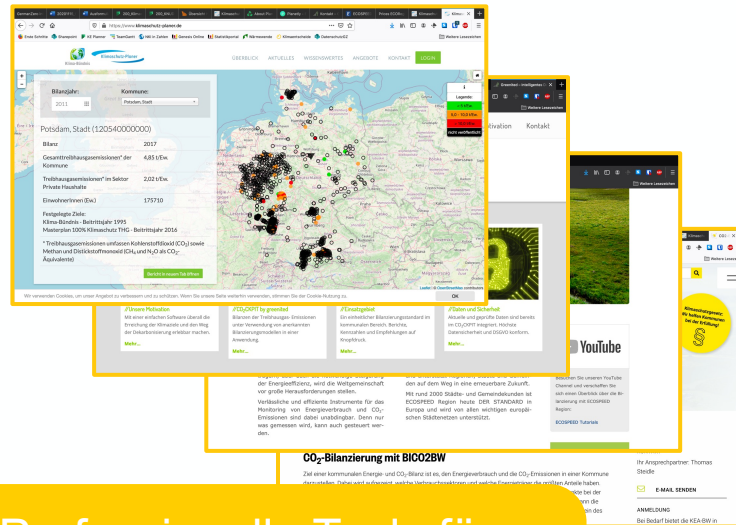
https://www.klimaschutz-planer.de

Erste Schritte | Shareparin | KE Planer | TeamGantt | ME in Zahlen | Genesis Online | Statistikportal | Wärmewende | Klimaschutzdatei | Datenschutz | Weitere Lesezeichen

Klima-Bündnis | Klimaschutz-Planer

ÜBERBLICK | AKTUELLES | WISSENSWERTES | ANGEBOTE | KONTAKT | LOGIN

Bilanzjahr: 2011
Kommune: Potsdam, Stadt

Potsdam, Stadt (120540000000)

| Bilanz | 2017 |
|---|---|
| Gesamttreibhausgasemissionen* der Kommune | 4,83 t/Ew. |
| Treibhausgasemissionen* im Sektor Private Haushalte | 2,02 t/Ew. |
| Einwohner/innen (Ew.) | 175710 |

Festgelegte Ziele:
Klima-Bündnis - Beitrittsjahr 1995
Masterplan 100% Klimaschutz THG - Beitrittsjahr 2016

* Treibhausgasemissionen umfassen Kohlenstoffdioxid ($CO_2$) sowie Methan und Distickstoffmonoxid ($CH_4$ und $N_2O$ als $CO_2$-Äquivalente)

Bericht in neuem Tab öffnen

Legende
< 4 t/Ew.
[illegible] t/Ew.
> 10 t/Ew.
nicht veröffentlicht

Wir verwenden Cookies, um unser Angebot zu verbessern und zu schützen. Wenn Sie unsere Seite weiterhin verwenden, stimmen Sie der Cookie-Nutzung zu.
OK

tivation | Kontakt

Weitere Lesezeichen

// Unsere Motivation
Mit einer einfachen Software überall die Erreichung der Klimaziele und den Weg der Dekarbonisierung erlebbar machen.
Mehr...

// $CO_2$KRIT by greenited
Bilanzen der Treibhausgas-Emissionen unter Verwendung von anerkannten Bilanzierungsmodellen in einer Anwendung.
Mehr...

// Einsatzgebiet
Ein einheitlicher Bilanzierungsstandard im kommunalen Bereich. Berichte, Kennzahlen und Empfehlungen auf Knopfdruck.
Mehr...

// Daten und Sicherheit
Aktuelle und geprüfte Daten sind bereits im $CO_2$KRIT integriert. Höchste Datensicherheit und DSGVO konform.
Mehr...

YouTube

der Energieeffizienz, wird die Weltgemeinschaft vor große Herausforderungen stellen.

Verlässliche und effiziente Instrumente für das Monitoring von Energieverbrauch und $CO_2$-Emissionen sind dabei unabdingbar. Denn nur was gemessen wird, kann auch gesteuert werden.

den auf dem Weg in eine erneuerbare Zukunft.

Mit rund 2000 Städte- und Gemeinden ist ECOSPEED Region heute DER STANDARD in Europa und wird von allen wichtigen europäischen Städtenetzen unterstützt.

Besuchen Sie unseren YouTube Channel und verschaffen Sie sich einen Überblick über die Bilanzierung mit ECOSPEED Region.

ECOSPEED Tutorials

Klimaschutzgesetz: die halbe Kommunen bei der Erfüllung!

$CO_2$-Bilanzierung mit BICO2BW

Ziel einer kommunalen Energie- und $CO_2$-Bilanz ist es, den Energieverbrauch und die $CO_2$-Emissionen in einer Kommune darzustellen. Dabei wird aufgezeigt, welche Verbrauchssektoren und welche Energieträger die größten Anteile haben

Ihr Ansprechpartner: Thomas Steidle

E-MAIL SENDEN

ANMELDUNG
Bei Bedarf bietet die KEA-BW in